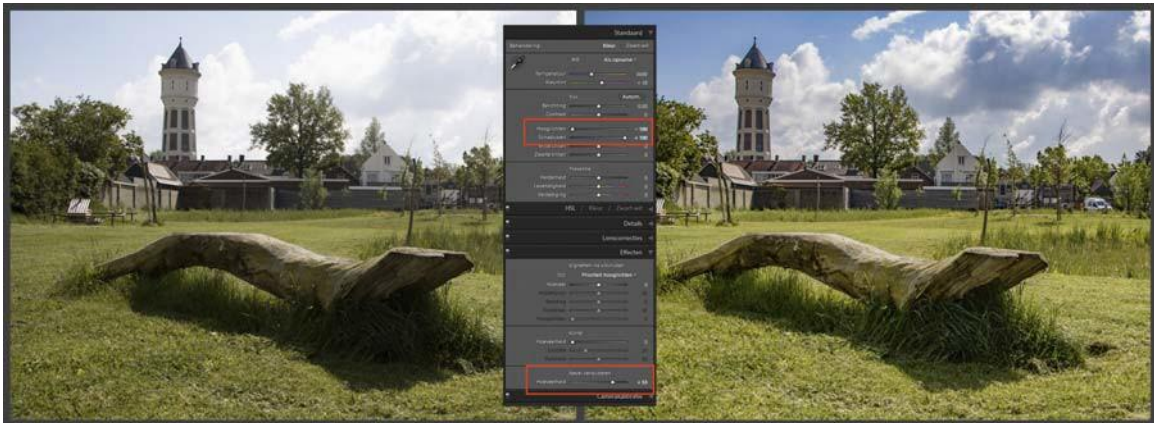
Standaard

Behandeling: Kleur Zwart-wit

WB: Als opname

Temperatuur

Kleurtint

Toon Autom.

Belichting

Contrast

Hooglichten

Schaduwen

Witte kleuren

Zwarte kleuren

Presence

Helderheid

Levendigheid

Verzadiging

HSL / Kleur / Zwart-wit

Details

Lenscorrecties

Effecten

Vignettering na uitsnijden

Stijl: Prioriteit hooglichten

Hoeveelheid

Middelpunt

Ronding

Doezelen

Hooglichten

Korrel

Hoeveelheid

Grootte

Ruwheid

Nevel verwijderen

Hoeveelheid

Camerakalibratie